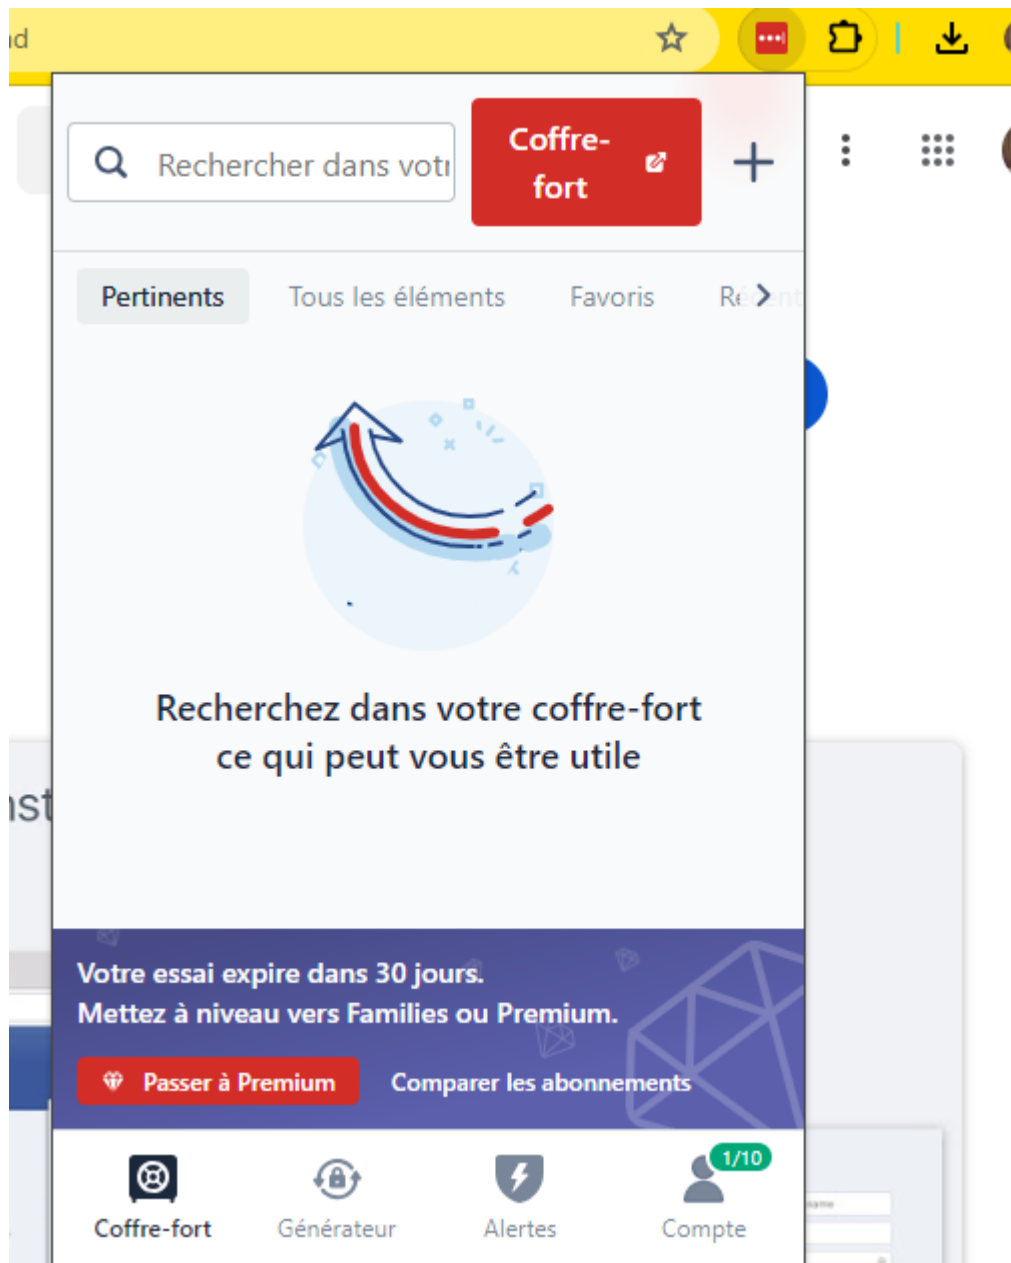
Rechercher dans votr

Coffre-fort

+

Pertinents Tous les éléments Favoris Ré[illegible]

Recherchez dans votre coffre-fort ce qui peut vous être utile

Votre essai expire dans 30 jours.
Mettez à niveau vers Families ou Premium.

Passer à Premium Comparer les abonnements

Coffre-fort Générateur Alertes 1/10 Compte